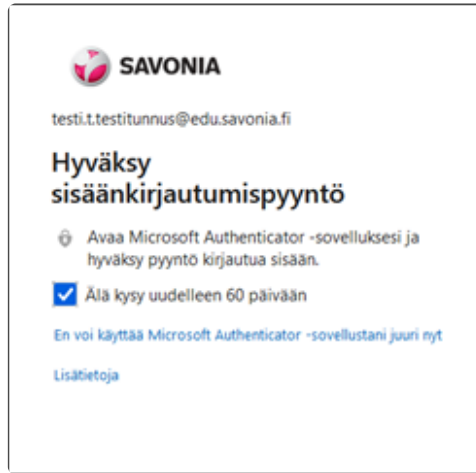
SAVONIA

testi.t.testitunnus@edu.savonia.fi

Hyväksy sisäänkirjautumispyyntö

Avaa Microsoft Authenticator -sovelluksesi ja hyväksy pyyntö kirjautua sisään.

Älä kysy uudelleen 60 päivään

En voi käyttää Microsoft Authenticator -sovellustani juuri nyt

Lisätietoja